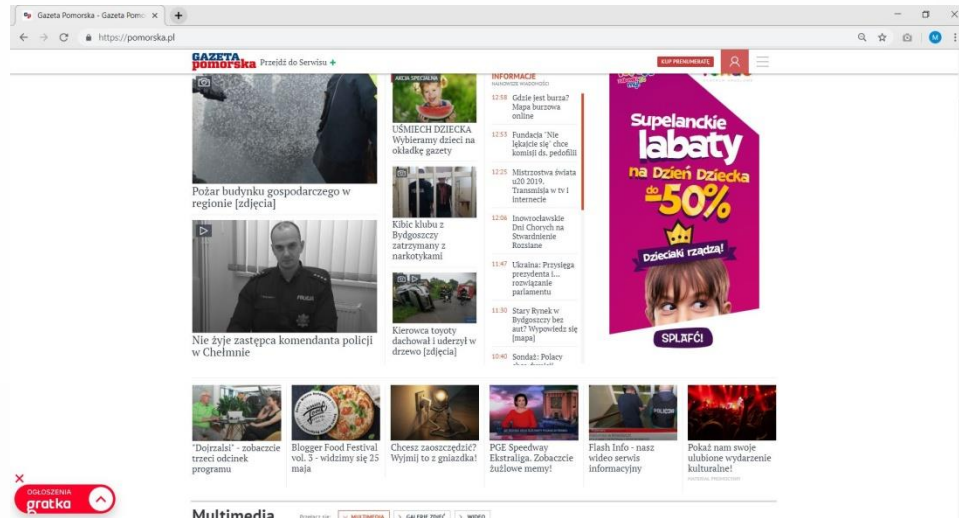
Gazeta Pomorska - Gazeta Pomo ×
https://pomorska.pl

GAZETA pomorska Przejdź do Serwisu +
KUP PRENUMERATĘ

Pożar budynku gospodarczego w regionie [zdjęcia]

Nie żyje zastępca komendanta policji w Chełmnie

AKCJA SPECJALNA
UŚMIECH DZIECKA Wybieramy dzieci na okładkę gazety

Kibic klubu z Bydgoszczy zatrzymany z narkotykami

Kierowca toyoty dachował i uderzył w drzewo [zdjęcia]

INFORMACJE
NAJNOWSZE WIADOMOŚCI

12:58 Gdzie jest burza? Mapa burzowa online

12:53 Fundacja "Nie lękajcie się" chce komisji ds. pedofilii

12:25 Mistrzostwa świata u20 2019. Transmisja w tv i internecie

12:06 Inowrocławskie Dni Chorych na Stwardnienie Rozsiane

11:47 Ukraina: Przysięga prezydenta i... rozwiązanie parlamentu

11:30 Stary Rynek w Bydgoszczy bez aut? Wypowiedz się [mapa]

10:40 Sondaż: Polacy

Supelanckie labaty na Dzień Dziecka do -50%
Dzieciaki rządzą!
SPLAFĆI!

"Dojrzalsi" - zobaczcie trzeci odcinek programu

Blogger Food Festival vol. 3 - widzimy się 25 maja

Chcesz zaoszczędzić? Wyjmij to z gniazdka!

PGE Speedway Ekstraliga. Zobaczcie żużlowe memy!

Flash Info - nasz wideo serwis informacyjny

Pokaż nam swoje ulubione wydarzenie kulturalne!

OGŁOSZENIA gratka

Multimedia
MULTIMEDIA > GALERIE ZDJĘĆ > WIDEO